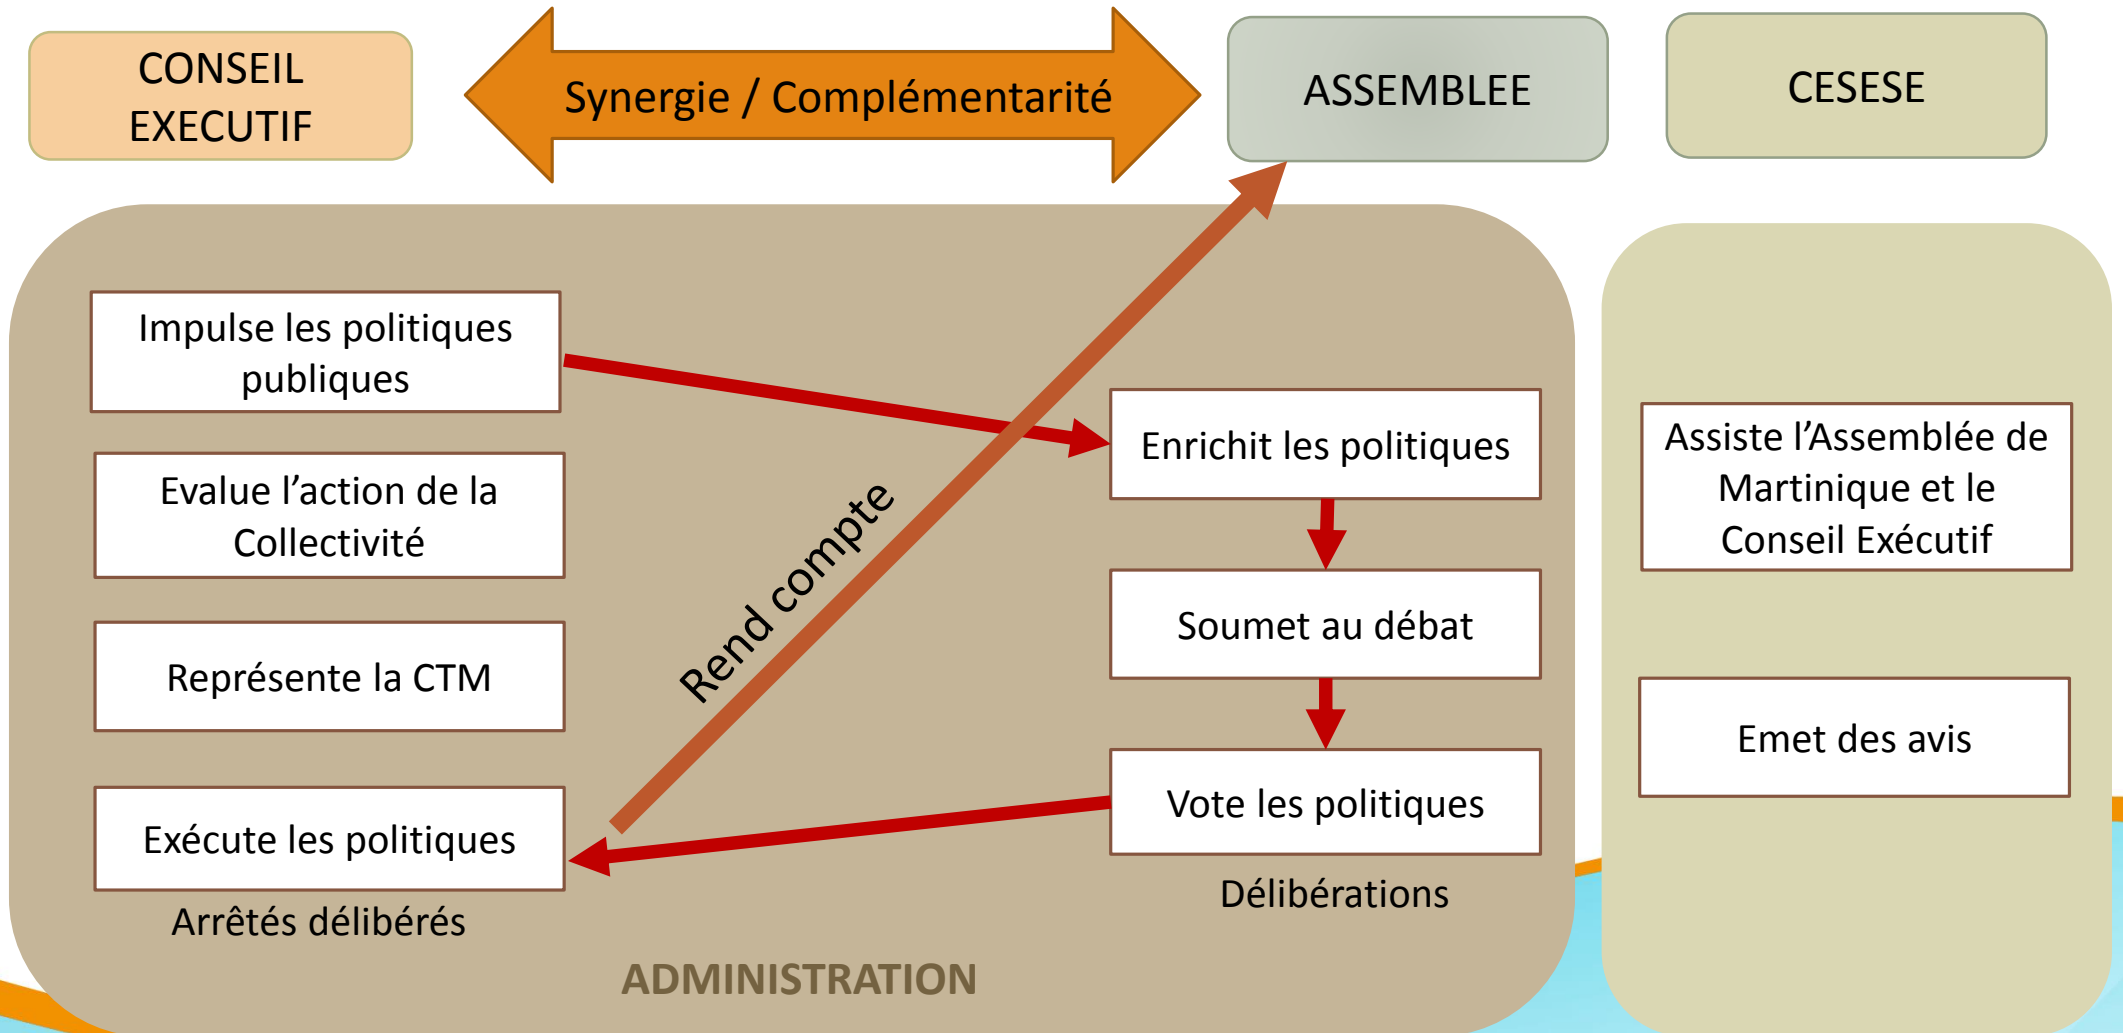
CONSEIL EXECUTIF

Synergie / Complémentarité

ASSEMBLEE

CESESE

Impulse les politiques publiques

Evalue l’action de la Collectivité

Représente la CTM

Exécute les politiques

Arrêtés délibérés

Rend compte

Enrichit les politiques

Soumet au débat

Vote les politiques

Délibérations

ADMINISTRATION

Assiste l’Assemblée de Martinique et le Conseil Exécutif

Emet des avis